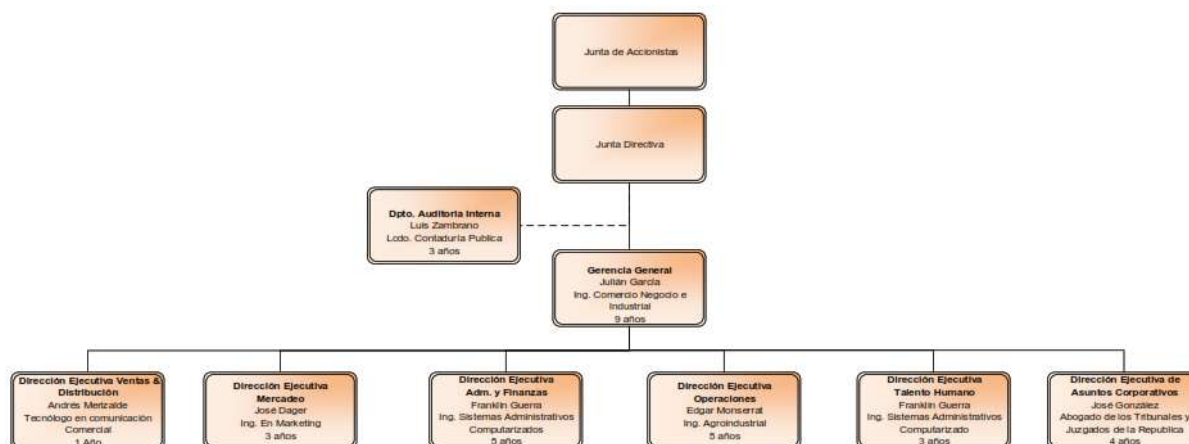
Junta de Accionistas

Junta Directiva

Dpto. Auditoria Interna
Luis Zambrano
Lcdo. Contaduría Publica
3 años

Gerencia General
Julián García
Ing. Comercio Negocio e Industrial
9 años

Dirección Ejecutiva Ventas & Distribución
Andrés Merizalde
Tecnólogo en comunicación Comercial
1 Año

Dirección Ejecutiva Mercadeo
José Dager
Ing. En Marketing
3 años

Dirección Ejecutiva Adm. y Finanzas
Franklin Guerra
Ing. Sistemas Administrativos Computarizados
5 años

Dirección Ejecutiva Operaciones
Edgar Monserrat
Ing. Agroindustrial
5 años

Dirección Ejecutiva Talento Humano
Franklin Guerra
Ing. Sistemas Administrativos Computarizado
3 años

Dirección Ejecutiva de Asuntos Corporativos
José González
Abogado de los Tribunales y Juzgados de la Republica
4 años